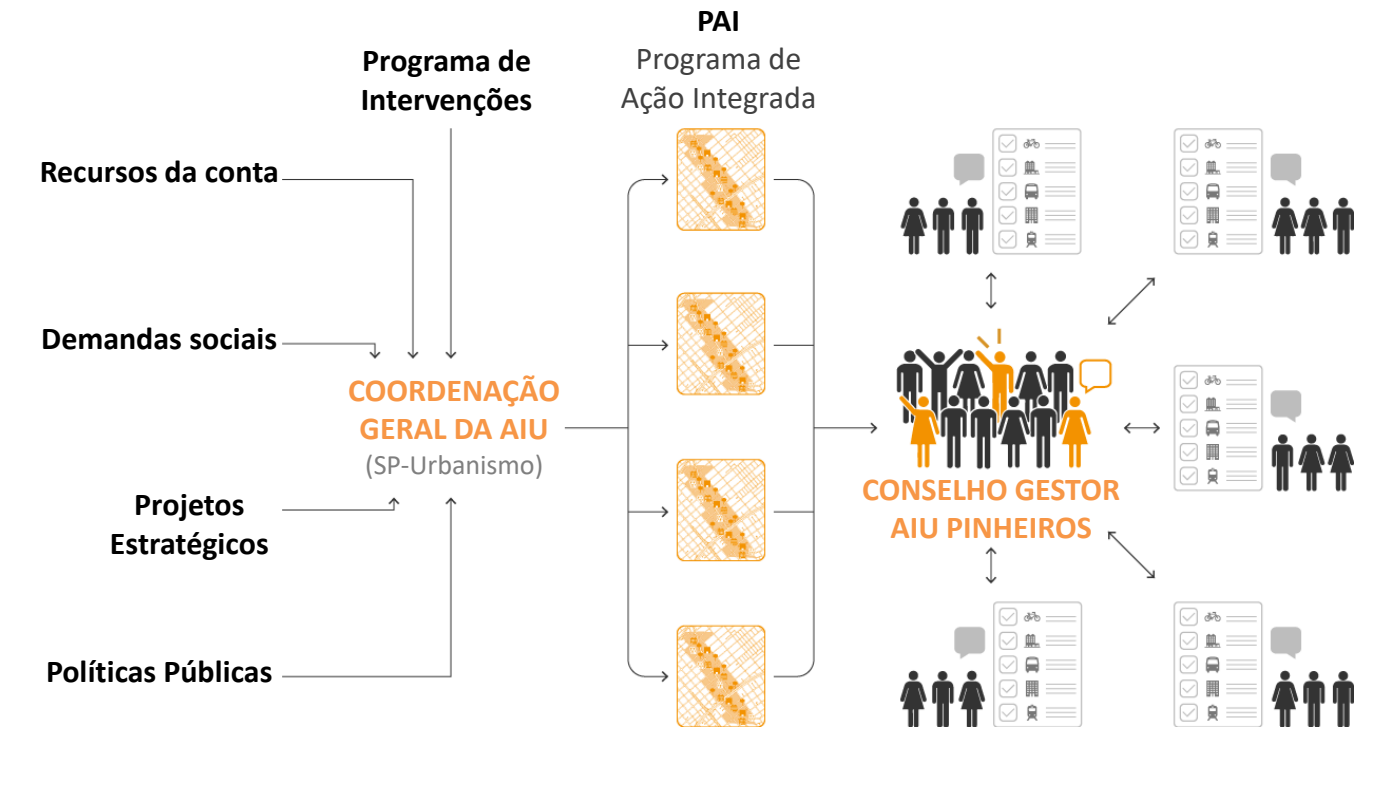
Programa de Intervenções

PAI
Programa de Ação Integrada

Recursos da conta

Demandas sociais

COORDENAÇÃO GERAL DA AIU
(SP-Urbanismo)

Projetos Estratégicos

Políticas Públicas

CONSELHO GESTOR AIU PINHEIROS